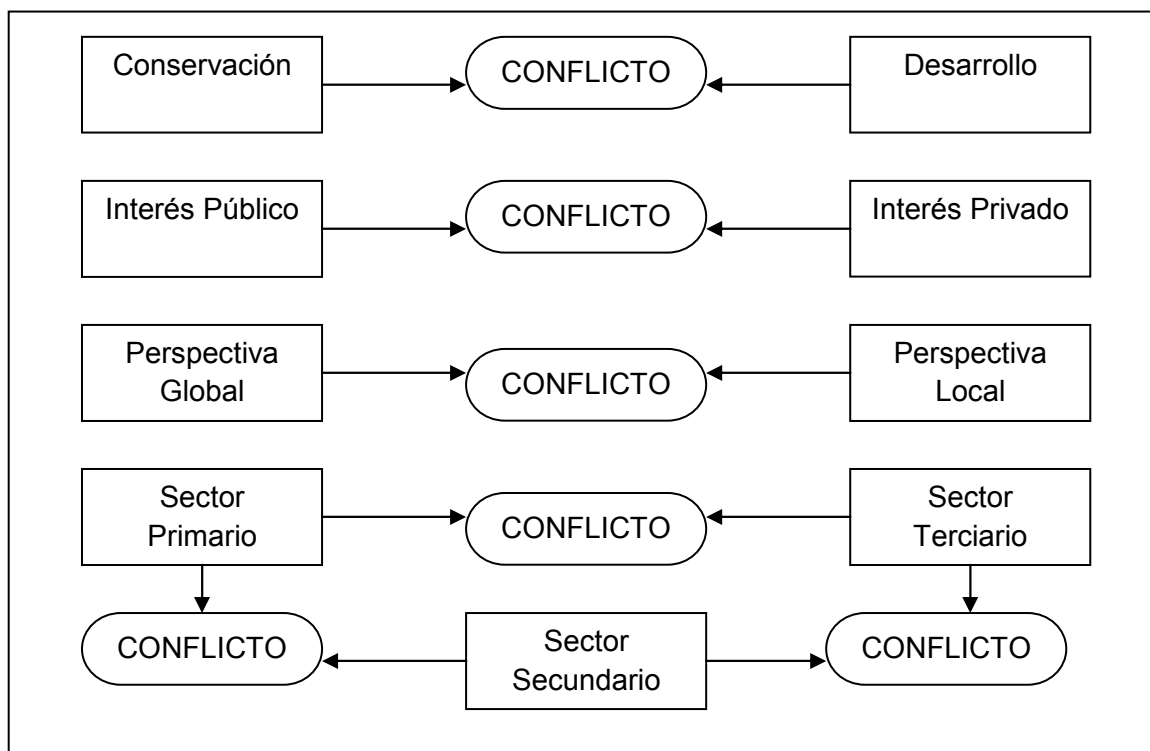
Conservación

CONFLICTO

Desarrollo

Interés Público

CONFLICTO

Interés Privado

Perspectiva Global

CONFLICTO

Perspectiva Local

Sector Primario

CONFLICTO

Sector Terciario

CONFLICTO

Sector Secundario

CONFLICTO